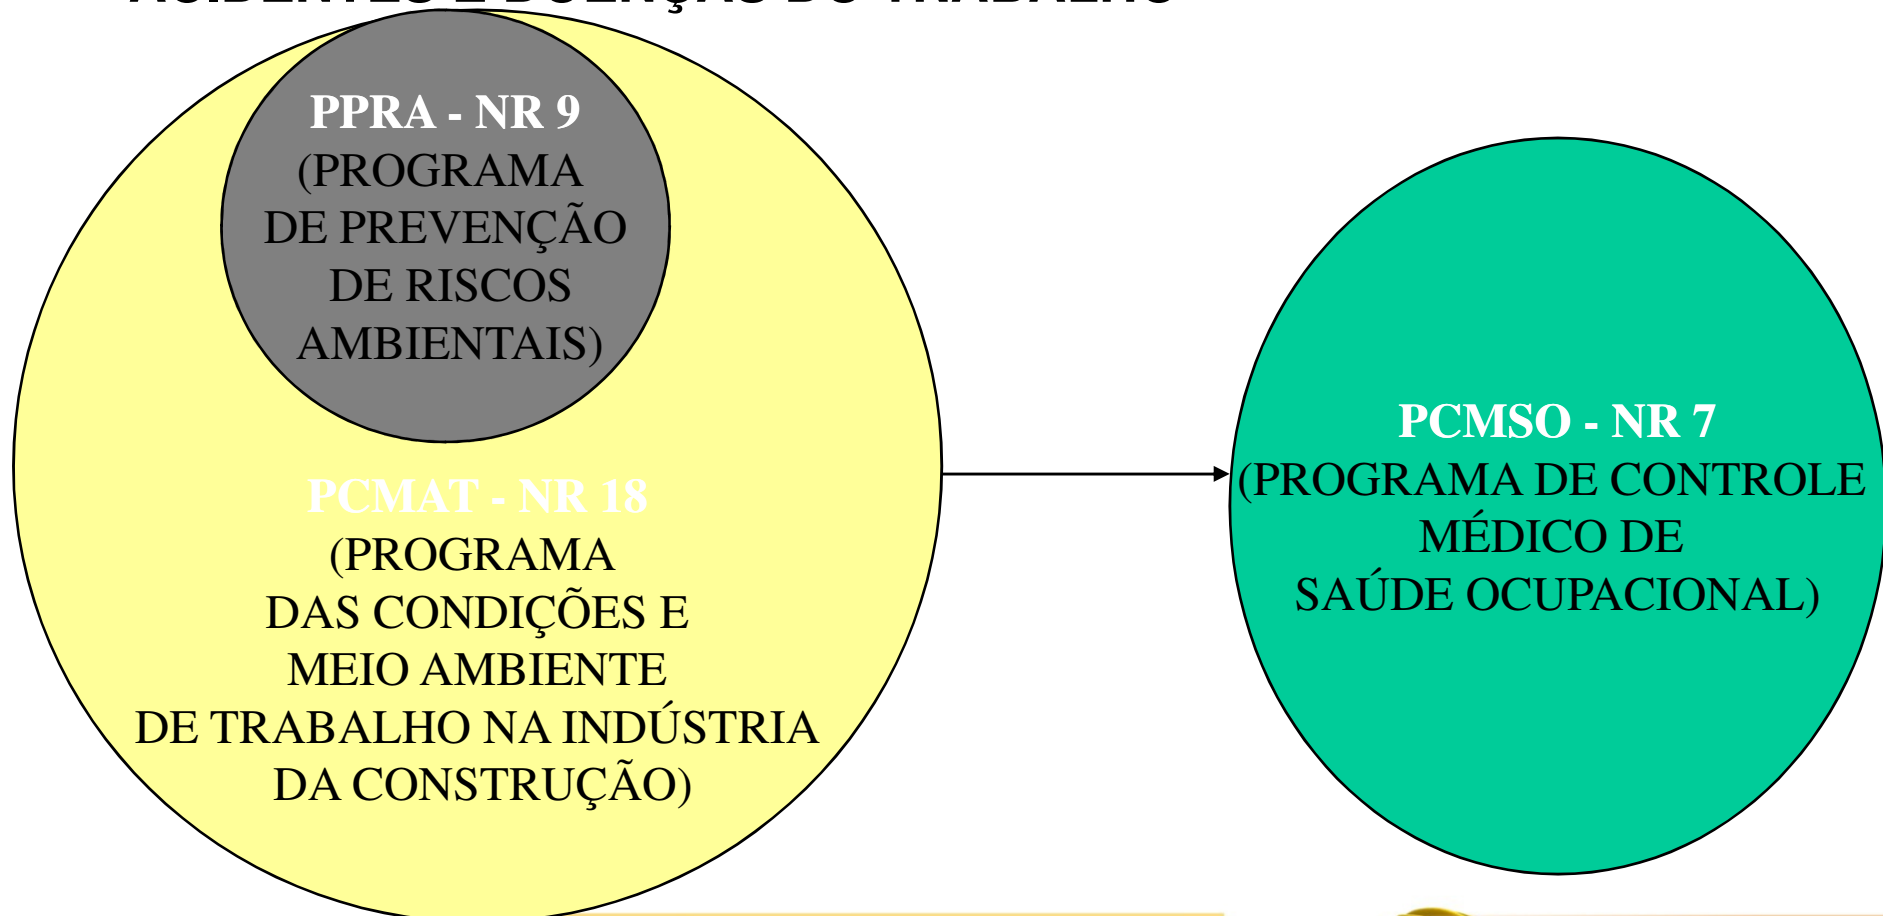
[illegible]

PPRA - NR 9
(PROGRAMA DE PREVENÇÃO DE RISCOS AMBIENTAIS)

PCMAT - NR 18
(PROGRAMA DAS CONDIÇÕES E MEIO AMBIENTE DE TRABALHO NA INDÚSTRIA DA CONSTRUÇÃO)

PCMSO - NR 7
(PROGRAMA DE CONTROLE MÉDICO DE SAÚDE OCUPACIONAL)